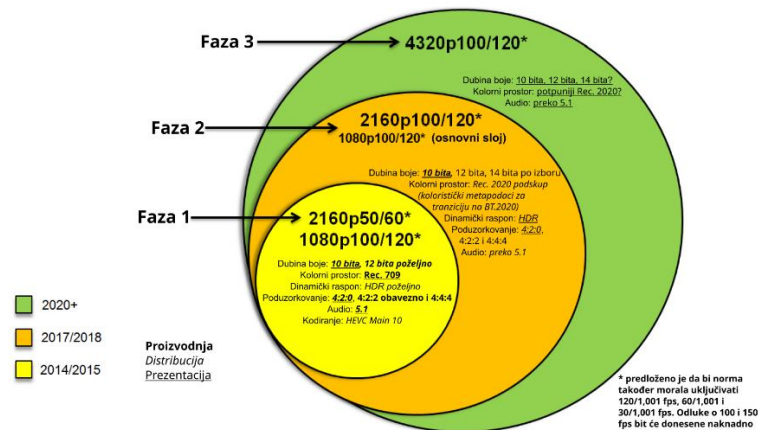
Faza 3
4320p100/120*
Dubina boje: 10 bita, 12 bita, 14 bita?
Kolorni prostor: potpuniji Rec. 2020?
Audio: preko 5.1

Faza 2
2160p100/120*
1080p100/120* (osnovni sloj)
Dubina boje: 10 bita, 12 bita, 14 bita po izboru
Kolorni prostor: Rec. 2020 podskup (koloristički metapodaci za tranziciju na BT.2020)
Dinamički raspon: HDR
Poduzorkovanje: 4:2:0, 4:2:2 i 4:4:4
Audio: preko 5.1

Faza 1
2160p50/60*
1080p100/120*
Dubina boje: 10 bita, 12 bita poželjno
Kolorni prostor: Rec. 709
Dinamički raspon: HDR poželjno
Poduzorkovanje: 4:2:0, 4:2:2 obavezno i 4:4:4
Audio: 5.1
Kodiranje: HEVC Main 10

2020+
2017/2018
2014/2015

Proizvodnja
Distribucija
Prezentacija

* predloženo je da bi norma također morala uključivati 120/1,001 fps, 60/1,001 i 30/1,001 fps. Odluke o 100 i 150 fps bit će donesene naknadno